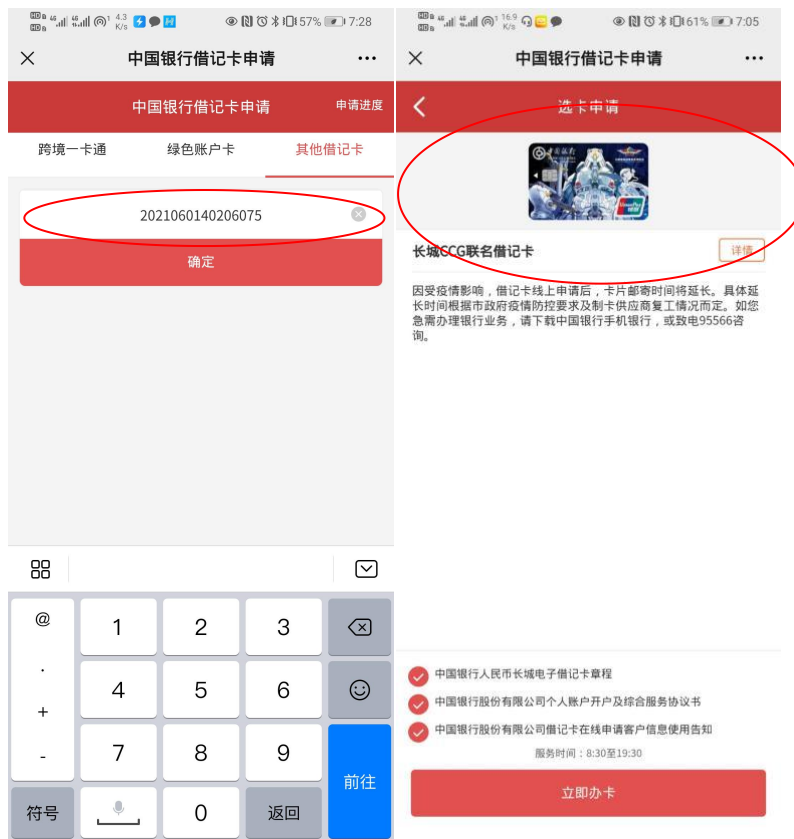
4.3 K/s 57% 7:28

中国银行借记卡申请

中国银行借记卡申请 申请进度

跨境一卡通 绿色账户卡 其他借记卡

2021060140206075

确定

@
1 2 3
.
4 5 6
+
-
7 8 9 前往
符号 0 返回

16.9 K/s 61% 7:05

中国银行借记卡申请

选卡申请

长城CCG联名借记卡 详情

因受疫情影响，借记卡线上申请后，卡片邮寄时间将延长。具体延长时间根据市政府疫情防控要求及制卡供应商复工情况而定。如您急需办理银行业务，请下载中国银行手机银行，或致电95566咨询。

中国银行人民币长城电子借记卡章程

中国银行股份有限公司个人账户开户及综合服务协议书

中国银行股份有限公司借记卡在线申请客户信息使用告知

服务时间：8:30至19:30

立即办卡